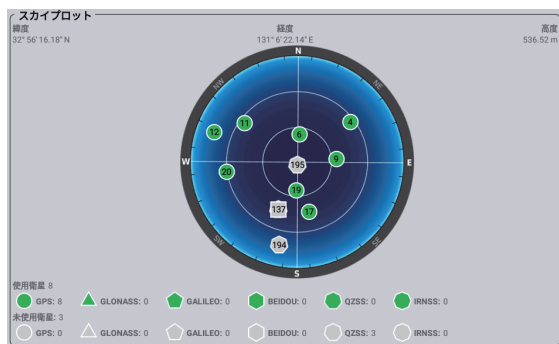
スカイプロット

緯度
32° 56' 16.18" N

経度
131° 6' 22.14" E

高度
536.52 m

N
NE
E
SE
S
SW
W
NW

12
11
6
4
195
9
20
19
137
17
194

使用衛星: 8
GPS: 8 GLONASS: 0 GALILEO: 0 BEIDOU: 0 QZSS: 0 IRNSS: 0
未使用衛星: 3
GPS: 0 GLONASS: 0 GALILEO: 0 BEIDOU: 0 QZSS: 3 IRNSS: 0